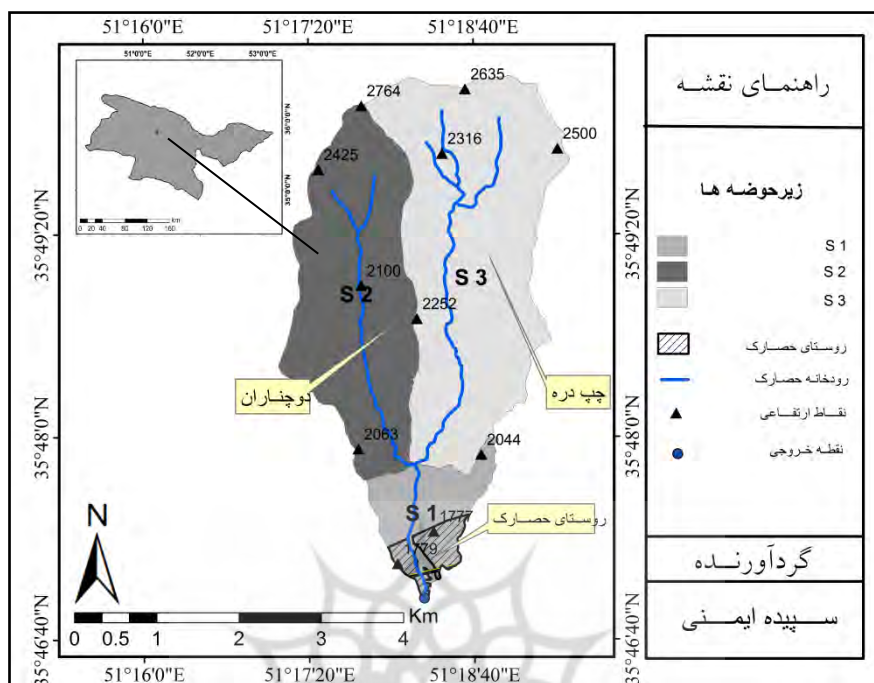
51°16'0"E 51°17'20"E 51°18'40"E

51°0'0"E 52°0'0"E 53°0'0"E

36°0'0"N 35°0'0"N

0 20 40 80 120 160 Km

2764 2635 2316 2500 2425 2100 2252 2063 2044 1777 1779

S 2 S 3 S 1

دوچناران

چپ دره

روستای حصارک

35°49'20"N 35°48'0"N 35°46'40"N

N

0 0.5 1 2 3 4 Km

51°16'0"E 51°17'20"E 51°18'40"E

راهنمای نقشه

زیرحوضه ها

S 1
S 2
S 3

روستای حصارک
رودخانه حصارک
نقاط ارتفاعی
نقطه خروجی

گردآورنده

سپیده ایمنی